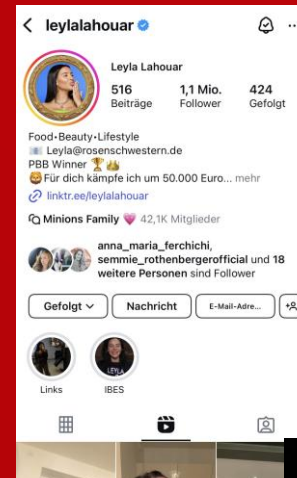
< leylalahouar

Leyla Lahouar

516
Beiträge

1,1 Mio.
Follower

424
Gefolgt

Food • Beauty • Lifestyle
Leyla@rosenschwestern.de
PBB Winner 🏆👑
😂 Für dich kämpfe ich um 50.000 Euro... mehr
linktr.ee/leylalahouar

Minions Family 💜 42,1K Mitglieder

anna_maria_ferchichi, semmie_rothenbergerofficial und 18 weitere Personen sind Follower

Gefolgt ⌄
Nachricht
E-Mail-Adre...

LEYLA

Links
IBES